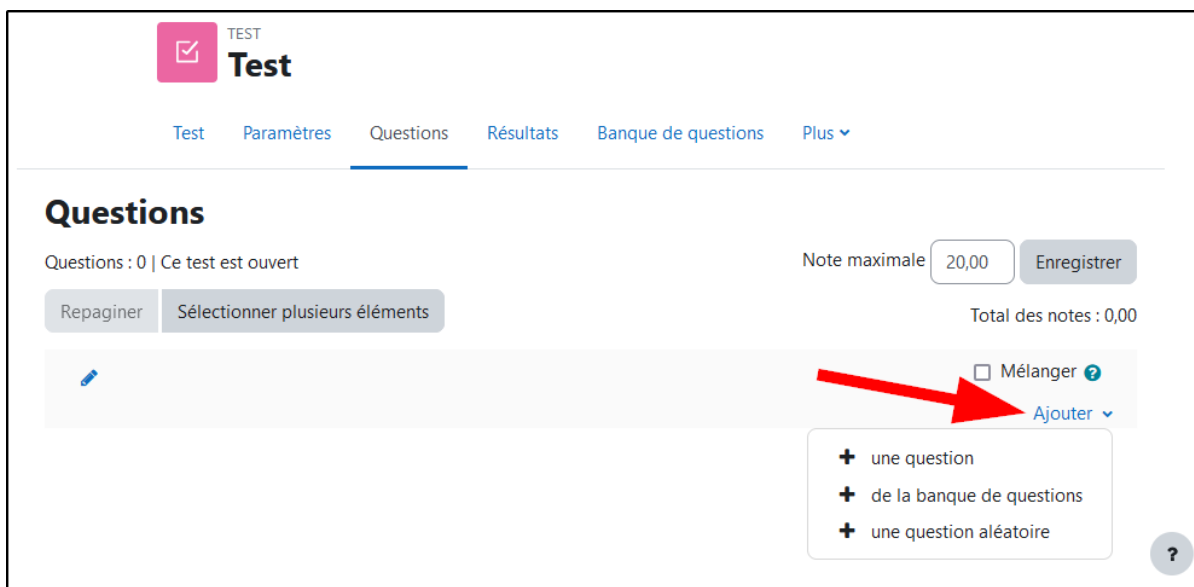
TEST
Test

Test Paramètres Questions Résultats Banque de questions Plus

Questions

Questions : 0 | Ce test est ouvert

Note maximale 20,00 Enregistrer

Repaginer Sélectionner plusieurs éléments

Total des notes : 0,00

Mélanger

Ajouter

+ une question
+ de la banque de questions
+ une question aléatoire

?